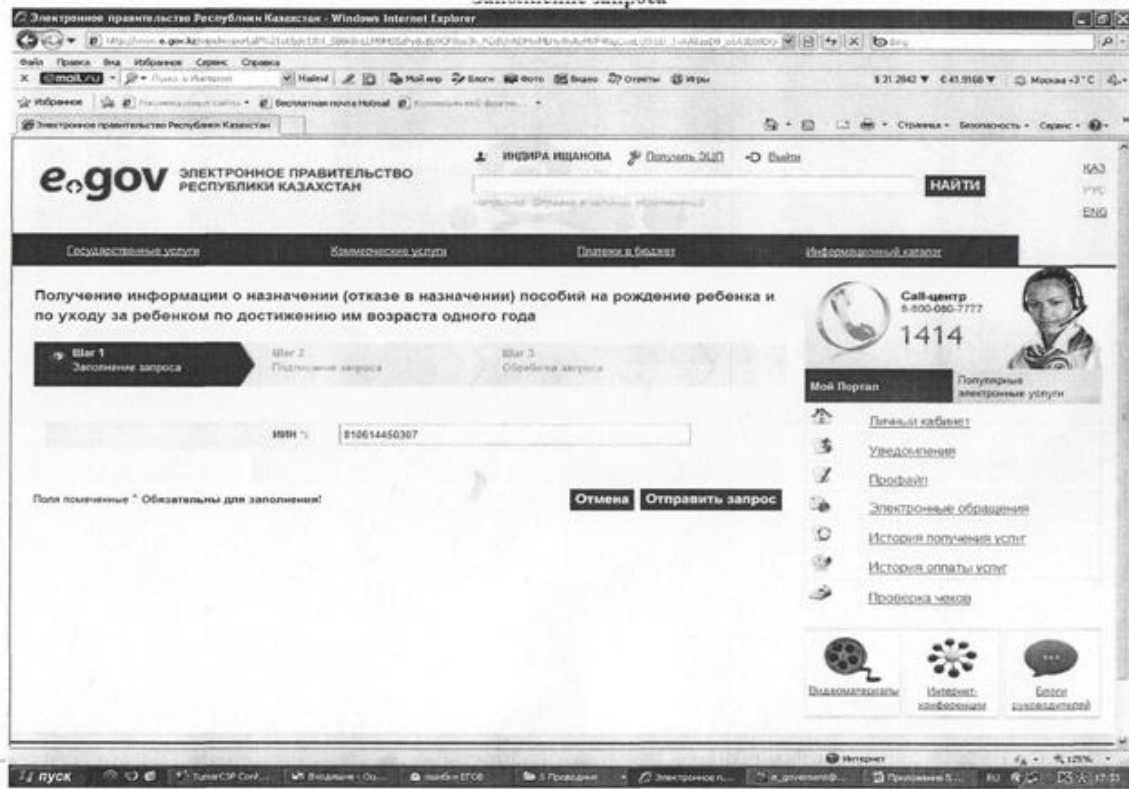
Заполнение запроса

Электронное правительство Республики Казахстан - Windows Internet Explorer

Файл Правка Вид Избранное Сервис Справка

mail.ru

Избранное Бесплатная почта Hotmail

Электронное правительство Республики Казахстан

Страница Безопасность Сервис

e.gov ЭЛЕКТРОННОЕ ПРАВИТЕЛЬСТВО РЕСПУБЛИКИ КАЗАХСТАН

ИНДИРА ИШАНОВА Получить ЭЦП Выйти

НАЙТИ

КАЗ РУС ENG

Государственные услуги | Коммерческие услуги | Платежи в бюджет | Информационный каталог

Получение информации о назначении (отказе в назначении) пособий на рождение ребенка и по уходу за ребенком по достижению им возраста одного года

Шаг 1 Заполнение запроса | Шаг 2 Подписание запроса | Шаг 3 Обработка запроса

ИИН *: 810614450307

Поля помеченные * Обязательны для заполнения!

Отмена | Отправить запрос

Call-центр 8-800-080-7777 1414

Мой Портал | Популярные электронные услуги

Личный кабинет
Уведомления
Профайл
Электронные обращения
История получения услуг
История оплаты услуг
Проверка чеков

Видеоматериалы | Интернет-конференции | Блоги руководителей

Интернет

пуск

Электронное п...

RU 17:33